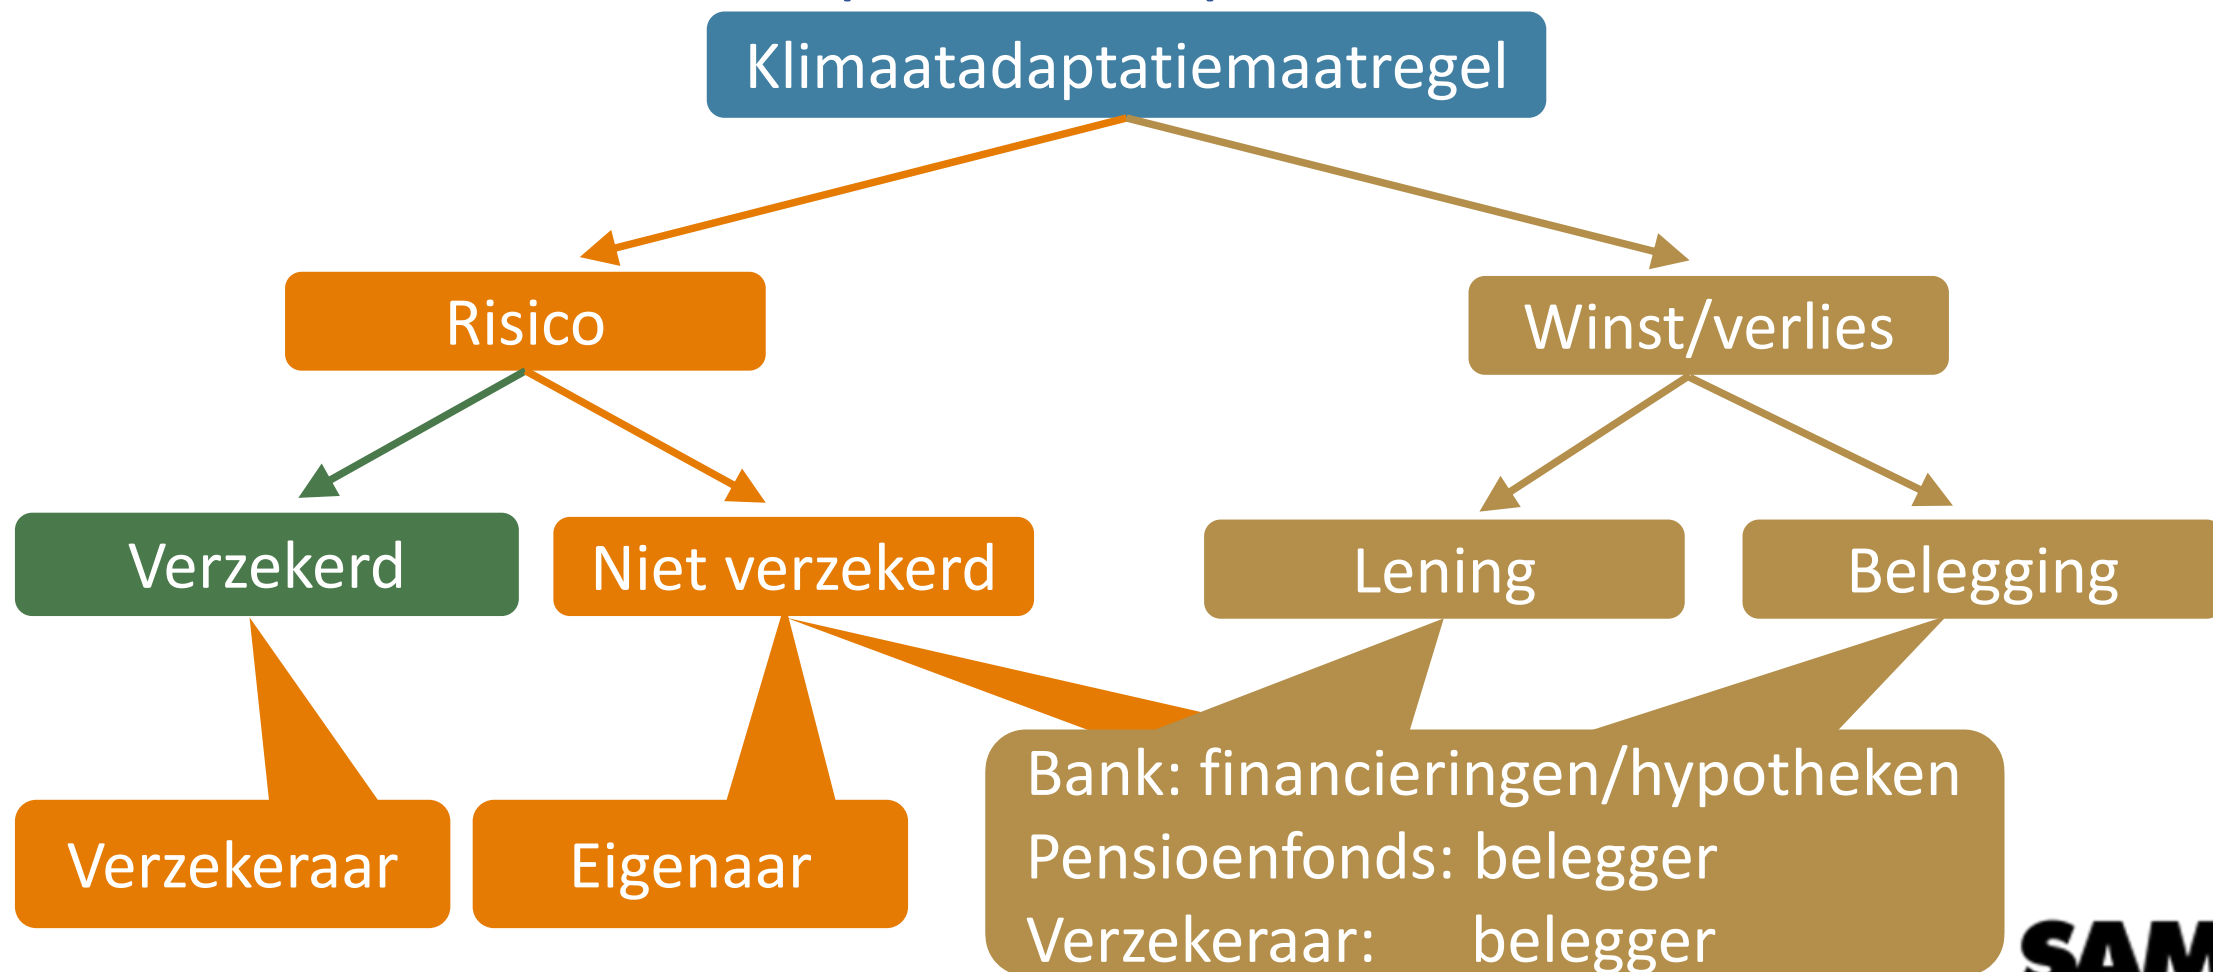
Klimaatadaptatiemaatregel

Risico

Winst/verlies

Verzekerd

Niet verzekerd

Lening

Belegging

Verzekeraar

Eigenaar

Bank: financieringen/hypotheken
Pensioenfonds: belegger
Verzekeraar: belegger

SAM